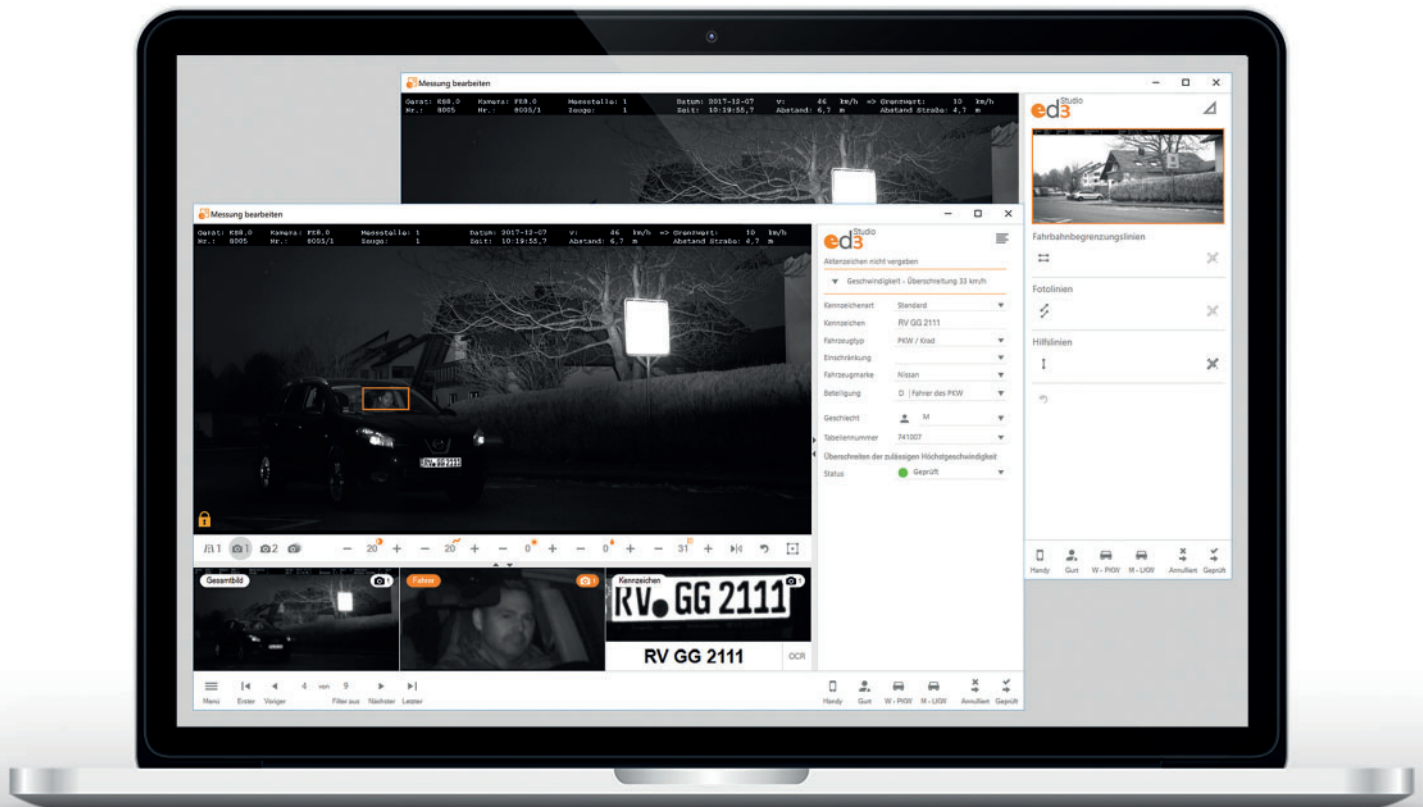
Messung bearbeiten

Gerät: K88.0 Kamera: FX8.0 Messstelle: 1 Datum: 2017-12-07 v: 46 km/h => Grenzwert: 10 km/h
Nr.: 8005 Nr.: 8005/1 Zeuge: 1 Zeit: 10:19:58,7 Abstand: 6,7 m Abstand Straße: 4,7 m

ed3 Studio

Fahrbahnbegrenzungslinien

Fotolinien

Hilfslinien

Handy Gurt W - PKW M - LKW Annulliert Geprüft

Messung bearbeiten

Gerät: K88.0 Kamera: FX8.0 Messstelle: 1 Datum: 2017-12-07 v: 46 km/h => Grenzwert: 10 km/h
Nr.: 8005 Nr.: 8005/1 Zeuge: 1 Zeit: 10:19:58,7 Abstand: 6,7 m Abstand Straße: 4,7 m

ed3 Studio

Aktenzeichen nicht vergeben

Geschwindigkeit - Überschreitung 33 km/h

| Kennzeichenart | Standard |
|---|---|
| Kennzeichen | RV GG 2111 |
| Fahrzeugtyp | PKW / Krad |
| Einschränkung | |
| Fahrzeugmarke | Nissan |
| Beteiligung | D Fahrer des PKW |
| Geschlecht | M |
| Tabellennummer | 741007 |

Überschreiten der zulässigen Höchstgeschwindigkeit

Status Geprüft

RV GG 2111

1 2 20 20 0 0 31

Gesamtbild 1 Fahrer 1 Kennzeichen 1

RV GG 2111

RV GG 2111 OCR

Menü Erster Voriger 4 von 9 Filter aus Nächster Letzter

Handy Gurt W - PKW M - LKW Annulliert Geprüft